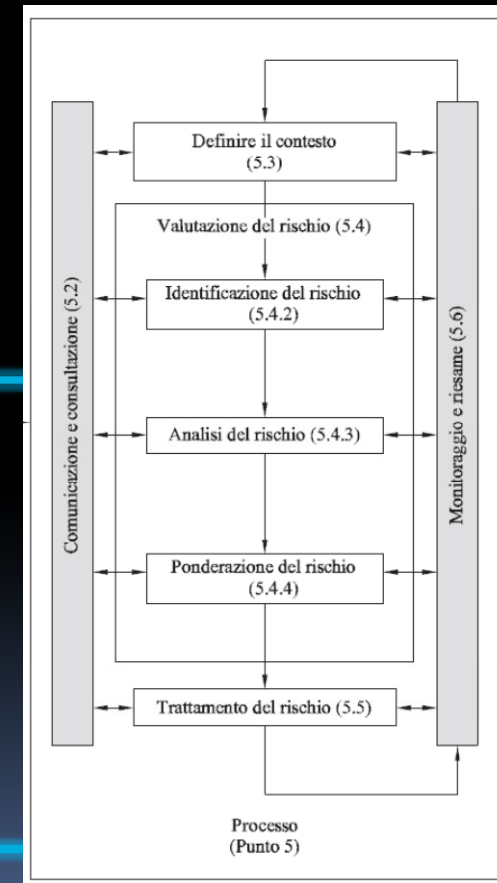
Comunicazione e consultazione (5.2)

Definire il contesto (5.3)

Valutazione del rischio (5.4)

Identificazione del rischio (5.4.2)

Analisi del rischio (5.4.3)

Ponderazione del rischio (5.4.4)

Trattamento del rischio (5.5)

Monitoraggio e riesame (5.6)

Processo (Punto 5)